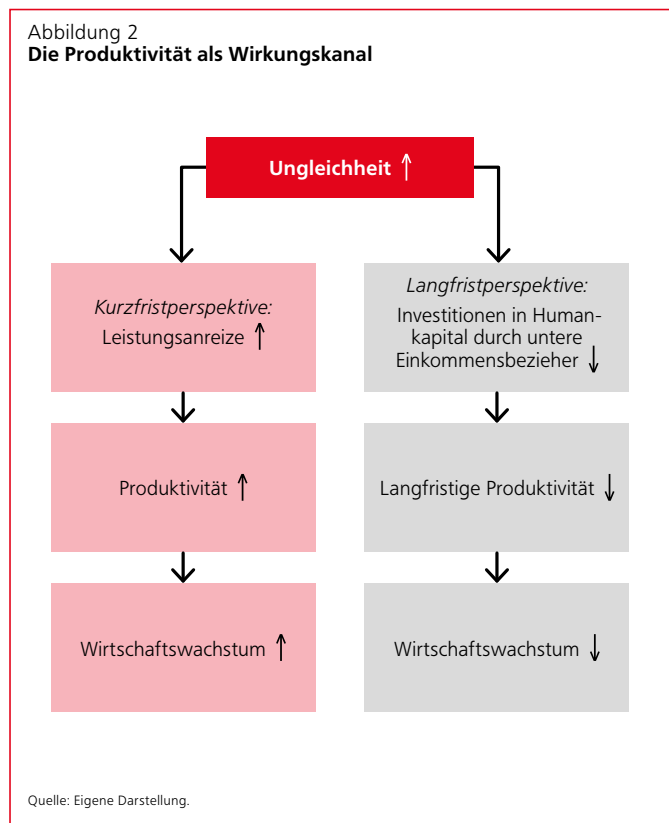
Abbildung 2
**Die Produktivität als Wirkungskanal**

Ungleichheit ↑

*Kurzfristperspektive:* Leistungsanreize ↑

Produktivität ↑

Wirtschaftswachstum ↑

*Langfristperspektive:* Investitionen in Humankapital durch untere Einkommensbezieher ↓

Langfristige Produktivität ↓

Wirtschaftswachstum ↓

Quelle: Eigene Darstellung.